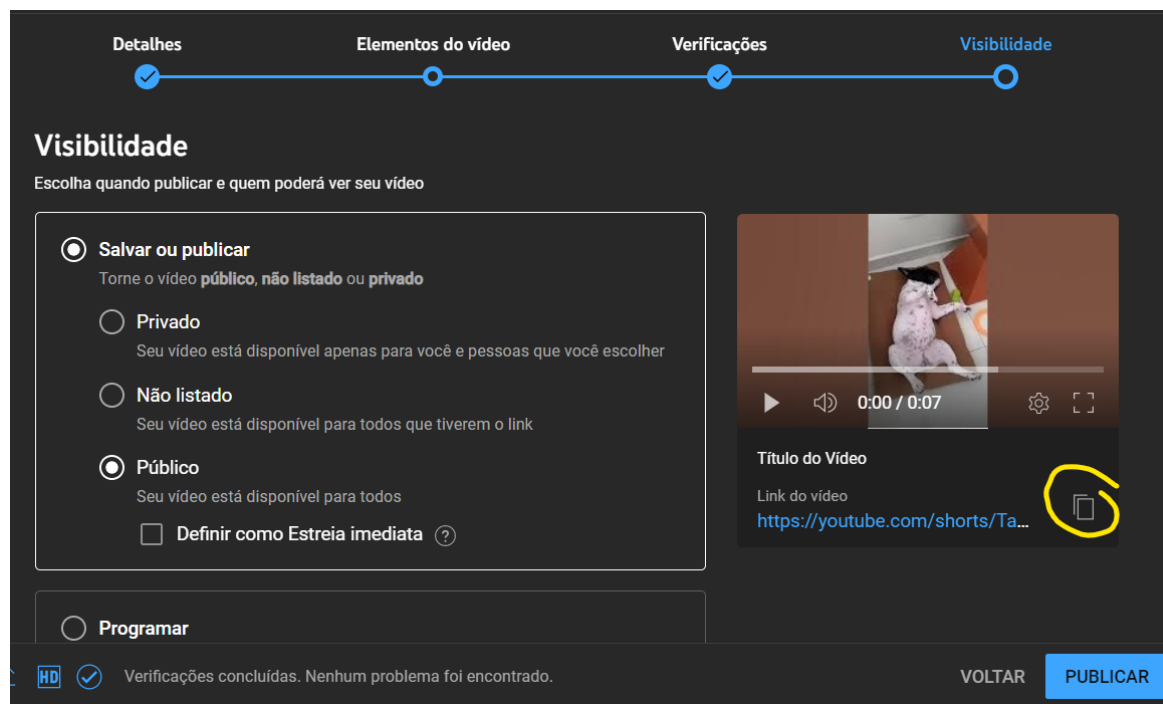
Detalhes
Elementos do vídeo
Verificações
Visibilidade

Visibilidade
Escolha quando publicar e quem poderá ver seu vídeo

Salvar ou publicar
Torne o vídeo **público**, **não listado** ou **privado**

Privado
Seu vídeo está disponível apenas para você e pessoas que você escolher

Não listado
Seu vídeo está disponível para todos que tiverem o link

Público
Seu vídeo está disponível para todos

Definir como Estreia imediata ?

Programar

0:00 / 0:07

Título do Vídeo
Link do vídeo
https://youtube.com/shorts/Ta...

HD
Verificações concluídas. Nenhum problema foi encontrado.
VOLTAR
PUBLICAR